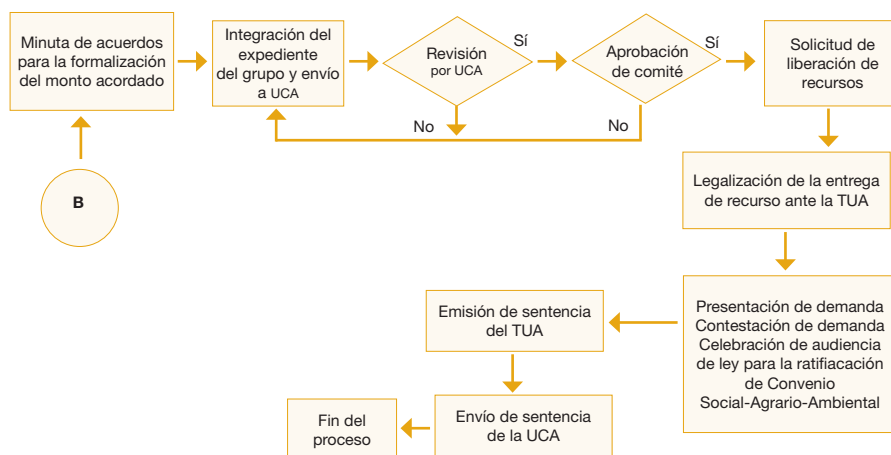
B

Minuta de acuerdos para la formalización del monto acordado

Integración del expediente del grupo y envío a UCA

Revisión por UCA

Sí

No

Aprobación de comité

Sí

No

Solicitud de liberación de recursos

Legalización de la entrega de recurso ante la TUA

Presentación de demanda
Contestación de demanda
Celebración de audiencia de ley para la ratifiacación de Convenio Social-Agrario-Ambiental

Emisión de sentencia del TUA

Envío de sentencia de la UCA

Fin del proceso